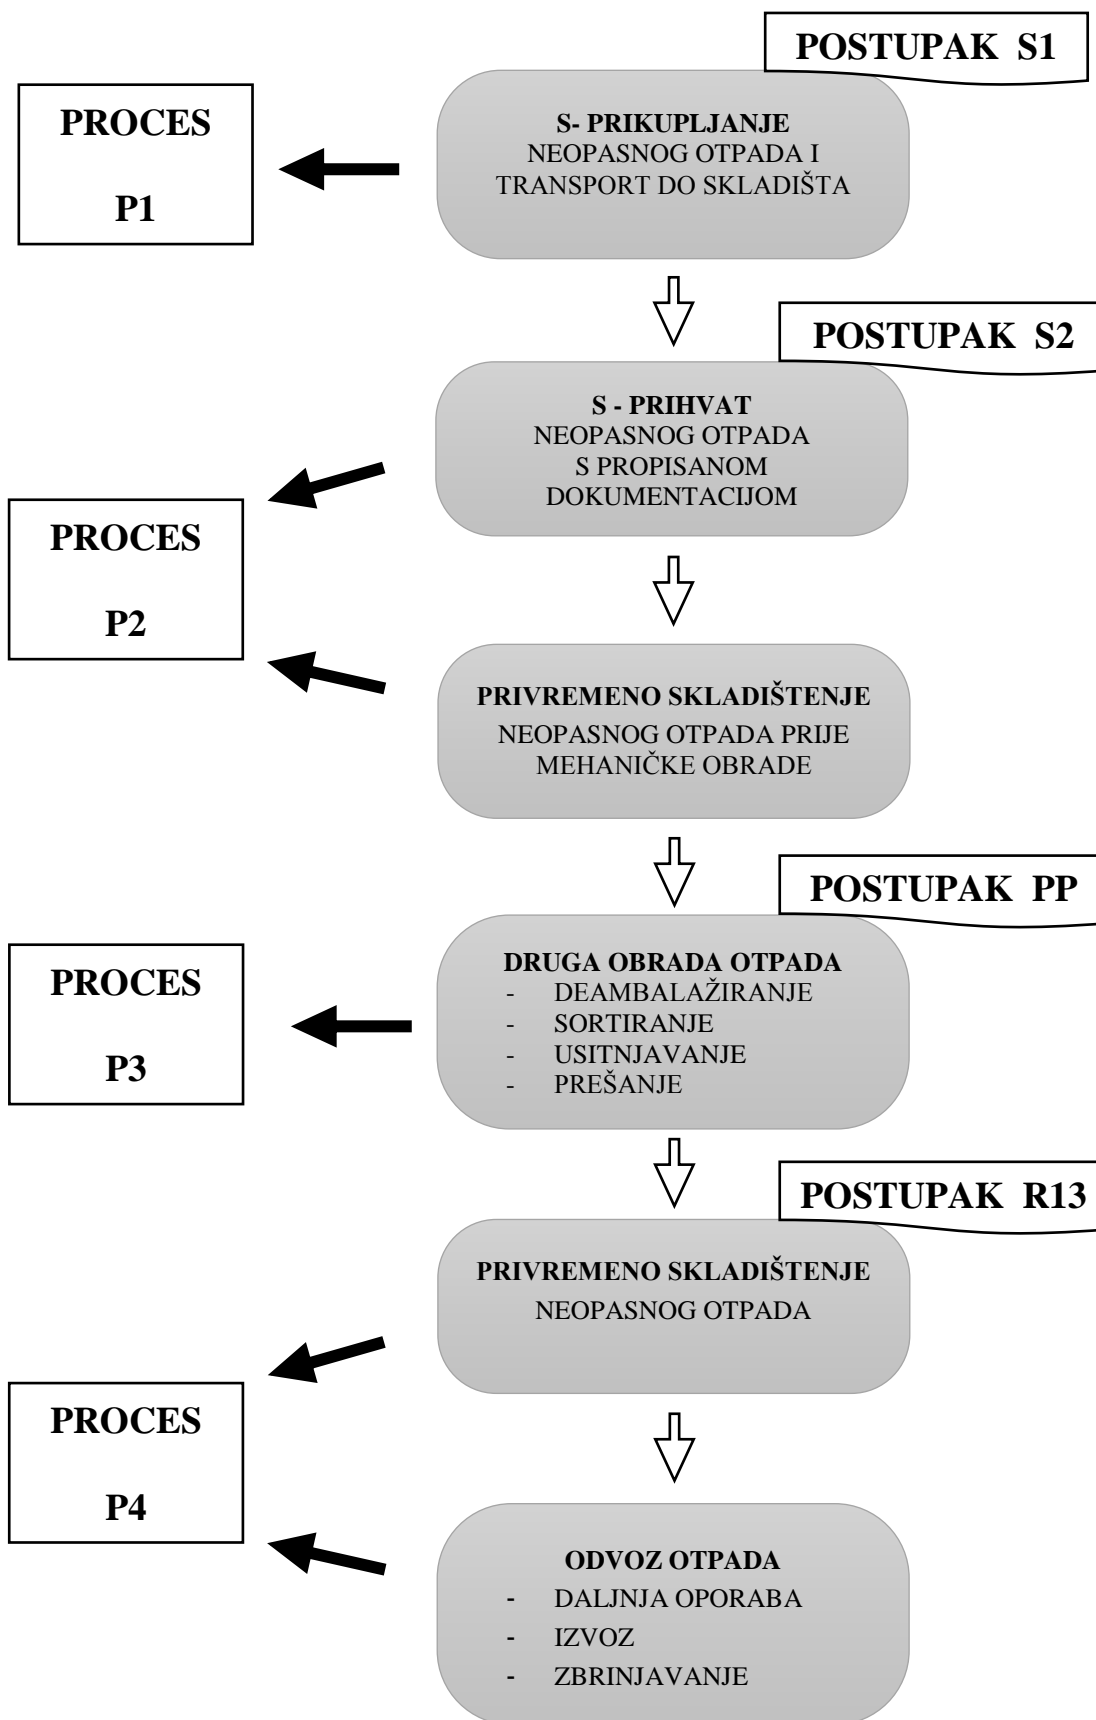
POSTUPAK S1

PROCES

P1

S- PRIKUPLJANJE
NEOPASNOG OTPADA I TRANSPORT DO SKLADIŠTA

POSTUPAK S2

S - PRIHVAT
NEOPASNOG OTPADA S PROPISANOM DOKUMENTACIJOM

PROCES

P2

PRIVREMENO SKLADIŠTENJE
NEOPASNOG OTPADA PRIJE MEHANIČKE OBRADE

POSTUPAK PP

PROCES

P3

DRUGA OBRADA OTPADA
- DEAMBALAŽIRANJE
- SORTIRANJE
- USITNJAVANJE
- PREŠANJE

POSTUPAK R13

PRIVREMENO SKLADIŠTENJE
NEOPASNOG OTPADA

PROCES

P4

ODVOZ OTPADA
- DALJNJA OPORABA
- IZVOZ
- ZBRINJAVANJE